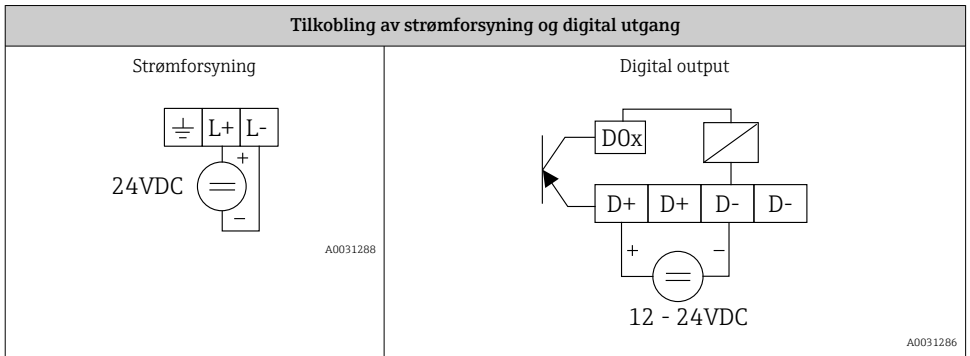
| Tilkobling av strømforsyning og digital utgang | |
|---|---|
| Strømforsyning | Digital output |
| ⏚ L+ L- <br> + <br> 24VDC <br> – <br> A0031288 | D0x <br> D+ D+ D- D- <br> + – <br> 12 - 24VDC <br> A0031286 |